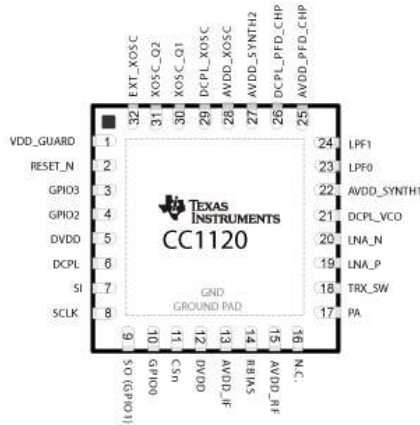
EXT_XOSC 32
XOSC_Q2 31
XOSC_Q1 30
DCPL_XOSC 29
AVDD_XOSC 28
AVDD_SYNTH2 27
DCPL_PFD_CHP 26
AVDD_PFD_CHP 25

VDD_GUARD 1
RESET_N 2
GPIO3 3
GPIO2 4
DVDD 5
DCPL 6
SI 7
SCLK 8

24 LPF1
23 LPF0
22 AVDD_SYNTH1
21 DCPL_VCO
20 LNA_N
19 LNA_P
18 TRX_SW
17 PA

TEXAS INSTRUMENTS
CC1120

GND
GROUND PAD

9 SO (GPIO1)
10 GPIO0
11 CSn
12 DVDD
13 AVDD_IF
14 RBIAS
15 AVDD_RF
16 N.C.